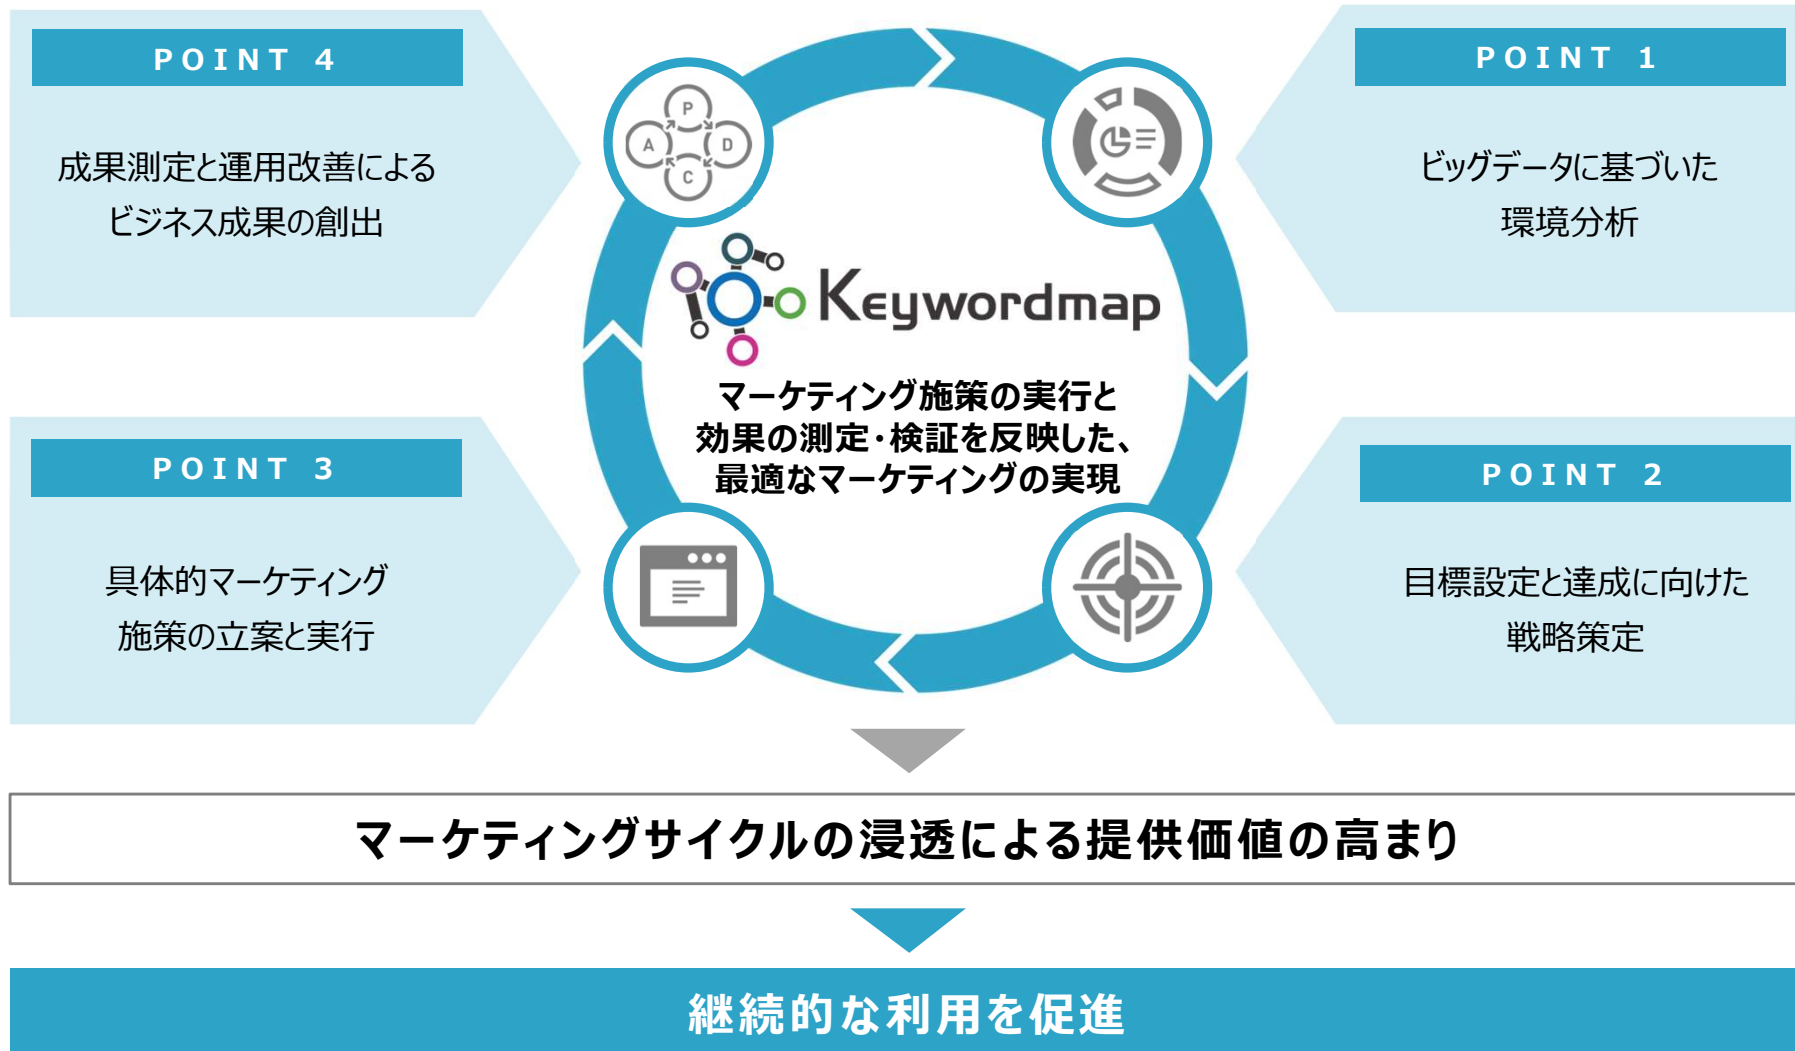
POINT 4

成果測定と運用改善による
ビジネス成果の創出

POINT 1

ビッグデータに基づいた
環境分析

P
A
D
C

Keywordmap

マーケティング施策の実行と
効果の測定・検証を反映した、
最適なマーケティングの実現

POINT 3

具体的マーケティング
施策の立案と実行

POINT 2

目標設定と達成に向けた
戦略策定

マーケティングサイクルの浸透による提供価値の高まり

継続的な利用を促進